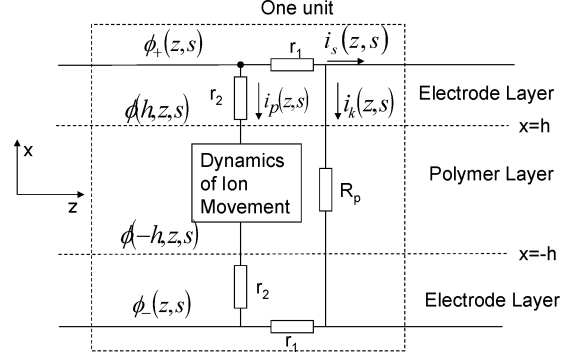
One unit

$\phi_+(z,s)$

$r_1$

$i_s(z,s)$

$r_2$

$i_p(z,s)$

$i_k(z,s)$

Electrode Layer

$\phi(h,z,s)$

x=h

x

z

Dynamics of Ion Movement

$R_p$

Polymer Layer

$\phi(-h,z,s)$

x=-h

$r_2$

$\phi_-(z,s)$

Electrode Layer

$r_1$